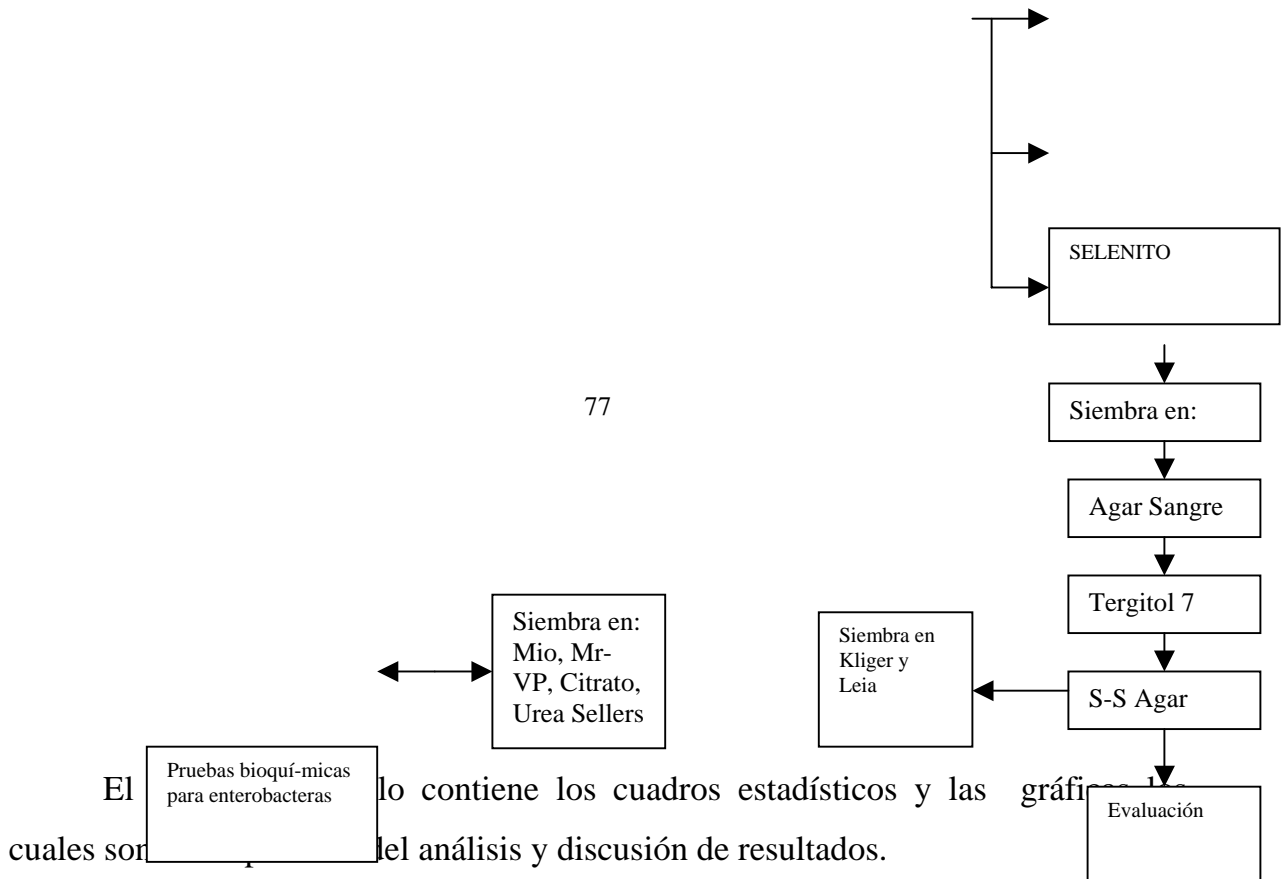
SELENITO

77

Siembra en:

Agar Sangre

Tergitol 7

Siembra en: Mio, Mr-VP, Citrato, Urea Sellers

Siembra en Kliger y Leia

S-S Agar

El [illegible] lo contiene los cuadros estadísticos y las gráfi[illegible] cuales son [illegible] del análisis y discusión de resultados.

Pruebas bioquí-micas para enterobacteras

Evaluación